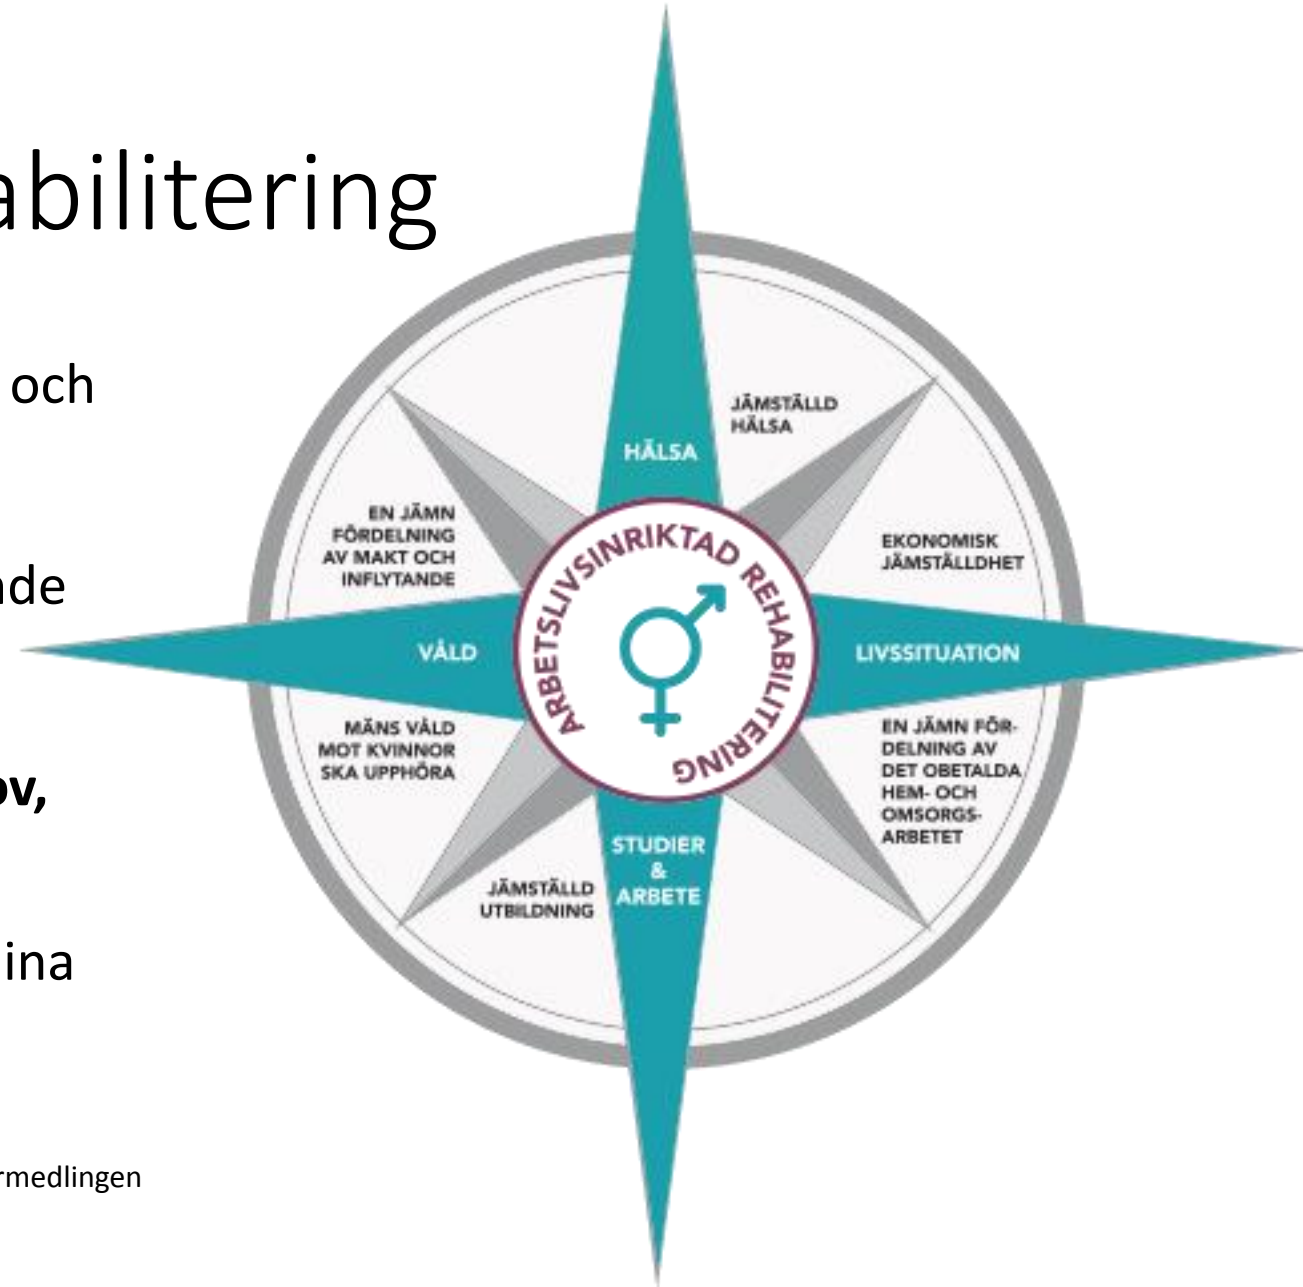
abilitering

och

nde

ov,

ina

rmedlingen

JÄMSTÄLLD HÄLSA

HÄLSA

EN JÄMN FÖRDELNING AV MAKT OCH INFLYTANDE

EKONOMISK JÄMSTÄLLDHET

ARBETSLIVSINRIKTAD REHABILITERING

VÅLD

LIVSSITUATION

MÄNS VÅLD MOT KVINNOR SKA UPPHÖRA

EN JÄMN FÖRDELNING AV DET OBETALDA HEM- OCH OMSORGSARBETET

STUDIER & ARBETE

JÄMSTÄLLD UTBILDNING